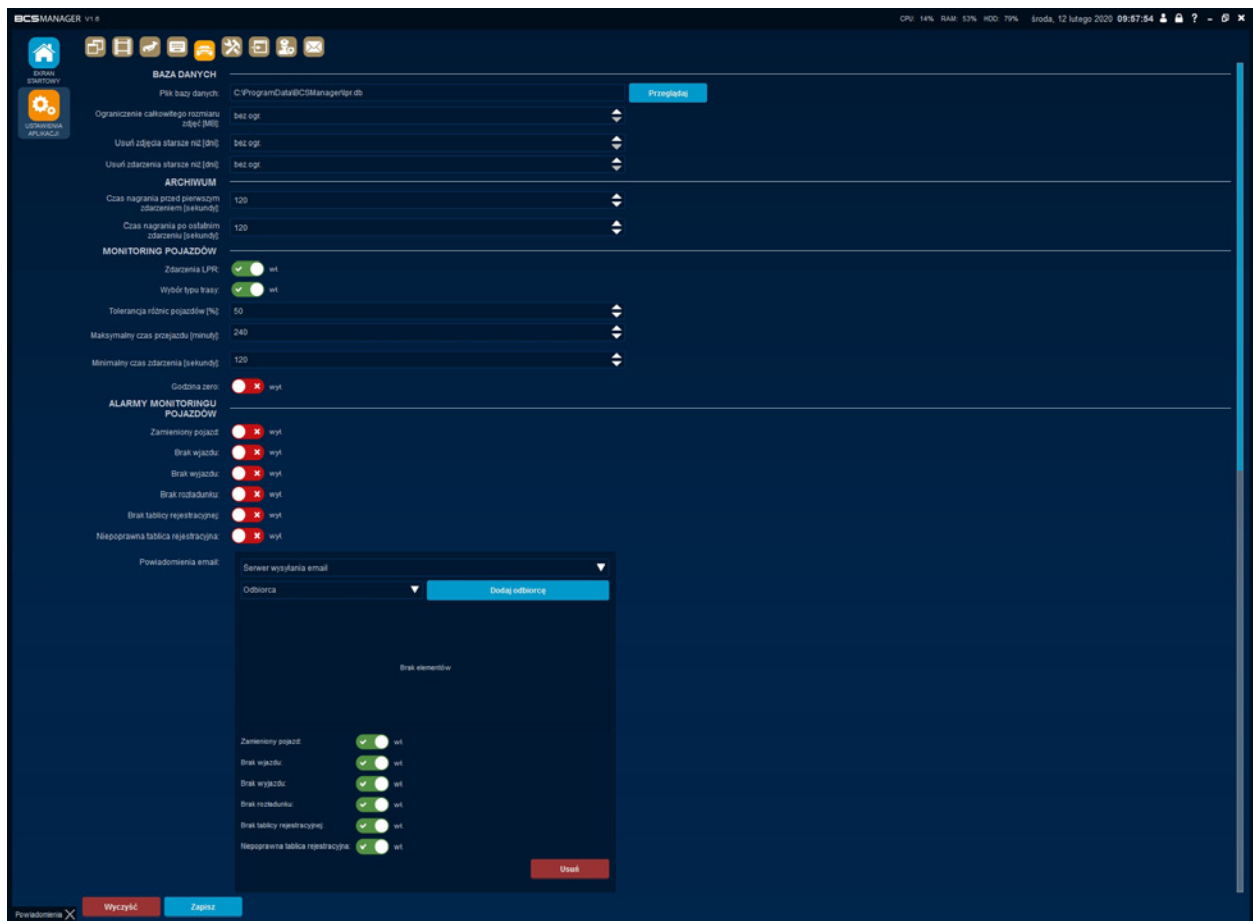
BCSMANAGER V1.6

CPU: 14% RAM: 53% HDD: 79% środa, 12 lutego 2020 09:57:54

EKRAN STARTOWY

USTAWIENIA APLIKACJI

BAZA DANYCH

Plik bazy danych: C:\ProgramData\BCSManager\lpr.db Przeglądaj

Ograniczenie całkowitego rozmiaru zdjęć [MB]: bez ogr.

Usuń zdjęcia starsze niż [dni]: bez ogr.

Usuń zdarzenia starsze niż [dni]: bez ogr.

ARCHIWUM

Czas nagrania przed pierwszym zdarzeniem [sekundy]: 120

Czas nagrania po ostatnim zdarzeniu [sekundy]: 120

MONITORING POJAZDÓW

Zdarzenia LPR: wł

Wybór typu trasy: wł

Tolerancja różnic pojazdów [%]: 50

Maksymalny czas przejazdu [minuty]: 240

Minimalny czas zdarzenia [sekundy]: 120

Godzina zero: wył

ALARMY MONITORINGU POJAZDÓW

Zamieniony pojazd: wył

Brak wjazdu: wył

Brak wyjazdu: wył

Brak rozładunku: wył

Brak tablicy rejestracyjnej: wył

Niepoprawna tablica rejestracyjna: wył

Powiadomienia email:

Serwer wysyłania email

Odbiorca

Dodaj odbiorcę

Brak elementów

Zamieniony pojazd: wł

Brak wjazdu: wł

Brak wyjazdu: wł

Brak rozładunku: wł

Brak tablicy rejestracyjnej: wł

Niepoprawna tablica rejestracyjna: wł

Usuń

Powiadomienia

Wyczyść

Zapisz